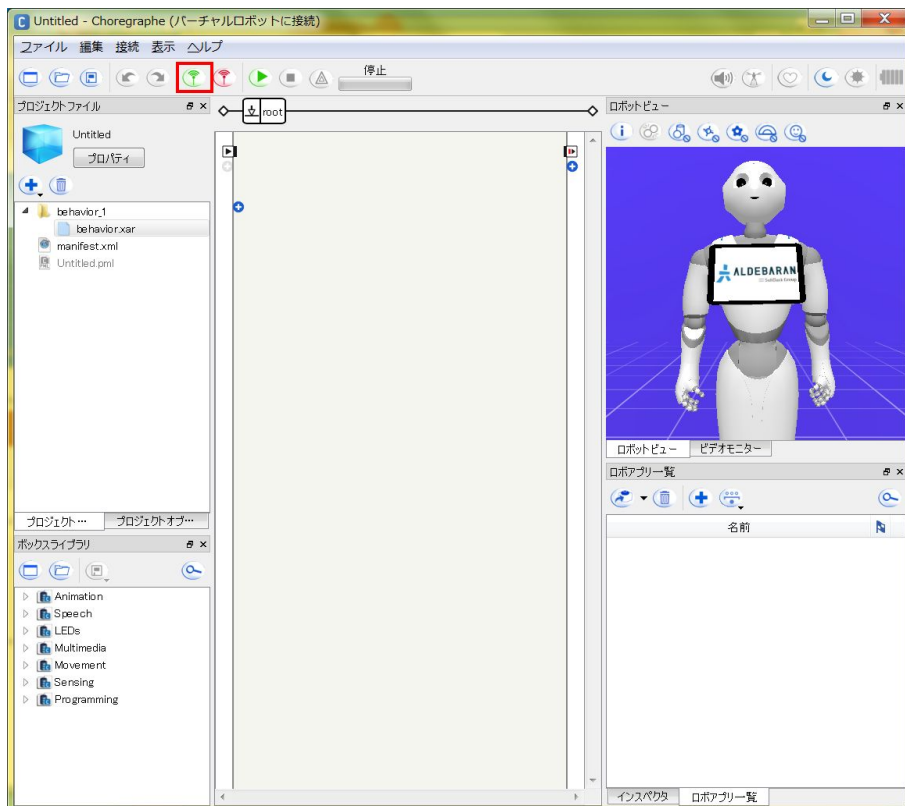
Untitled - Choregraphe (バーチャルロボットに接続)

ファイル 編集 接続 表示 ヘルプ

停止

プロジェクトファイル

Untitled

プロパティ

behavior_1
behavior.xar
manifest.xml
Untitled.pml

プロジェクト… プロジェクトオブ…

ボックスライブラリ

Animation
Speech
LEDs
Multimedia
Movement
Sensing
Programming

root

ロボットビュー

ALDEBARAN

ロボットビュー ビデオモニター

ロボアプリ一覧

名前

インスペクタ ロボアプリ一覧